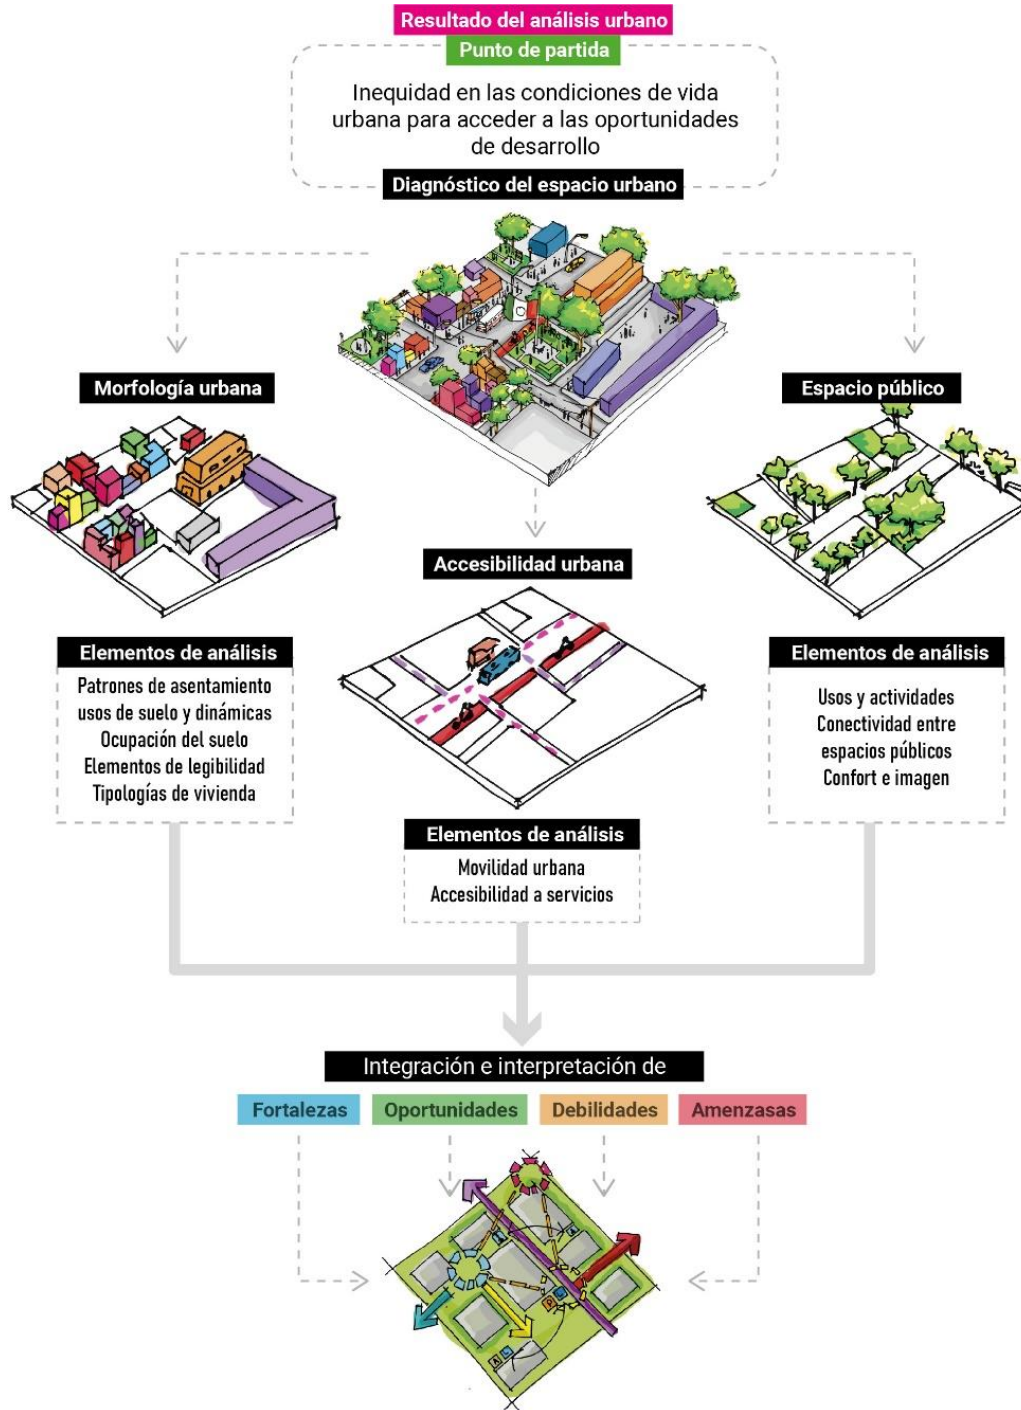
Resultado del análisis urbano
Punto de partida

Inequidad en las condiciones de vida urbana para acceder a las oportunidades de desarrollo

Diagnóstico del espacio urbano

Morfología urbana

Espacio público

Accesibilidad urbana

Elementos de análisis
Patrones de asentamiento
usos de suelo y dinámicas
Ocupación del suelo
Elementos de legibilidad
Tipologías de vivienda

Elementos de análisis
Usos y actividades
Conectividad entre espacios públicos
Confort e imagen

Elementos de análisis
Movilidad urbana
Accesibilidad a servicios

Integración e interpretación de
Fortalezas
Oportunidades
Debilidades
Amenzasas